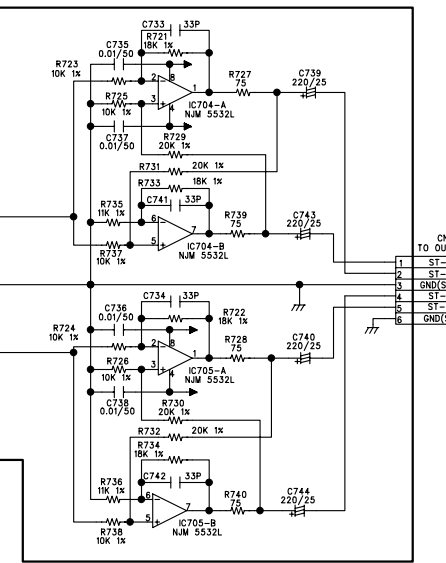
C733 33P
R721 18K 1%
C735 0.01/50
R723 10K 1%
8
2
1
R727 75
C739 220/25
R725 10K 1%
3
4
IC704-A NJM 5532L
C737 0.01/50
R729 20K 1%
R731 20K 1%
R733 18K 1%
C741 33P
R735 11K 1%
6
7
R739 75
C743 220/25
R737 10K 1%
5
IC704-B NJM 5532L
CN
TO OU
1 ST-
2 ST-
3 GND(S
4 ST-
5 ST-
6 GND(
C736 0.01/50
C734 33P
R722 18K 1%
R724 10K 1%
8
2
1
R728 75
C740 220/25
R726 10K 1%
3
4
IC705-A NJM 5532L
C738 0.01/50
R730 20K 1%
R732 20K 1%
R734 18K 1%
C742 33P
R736 11K 1%
6
7
R740 75
C744 220/25
R738 10K 1%
5
IC705-B NJM 5532L